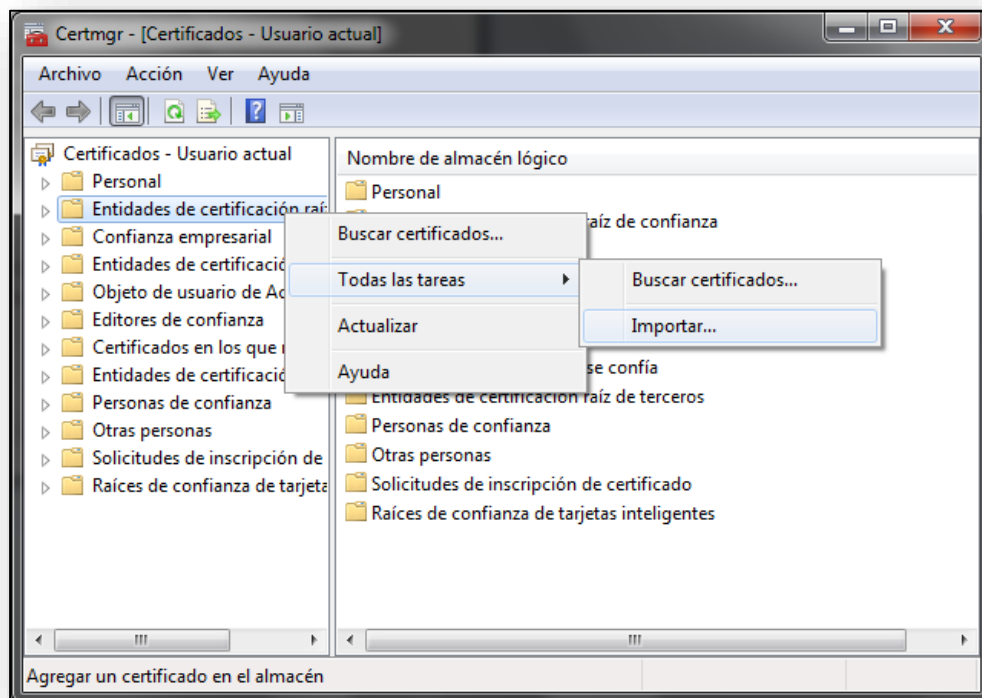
Certmgr - [Certificados - Usuario actual]

Archivo Acción Ver Ayuda

Certificados - Usuario actual
Personal
Entidades de certificación raíz
Confianza empresarial
Entidades de certificació
Objeto de usuario de Ac
Editores de confianza
Certificados en los que
Entidades de certificació
Personas de confianza
Otras personas
Solicitudes de inscripción de
Raíces de confianza de tarjeta

Nombre de almacén lógico
Personal
aíz de confianza
se confía
Entidades de certificación raíz de terceros
Personas de confianza
Otras personas
Solicitudes de inscripción de certificado
Raíces de confianza de tarjetas inteligentes

Buscar certificados...
Todas las tareas
Actualizar
Ayuda

Buscar certificados...
Importar...

Agregar un certificado en el almacén